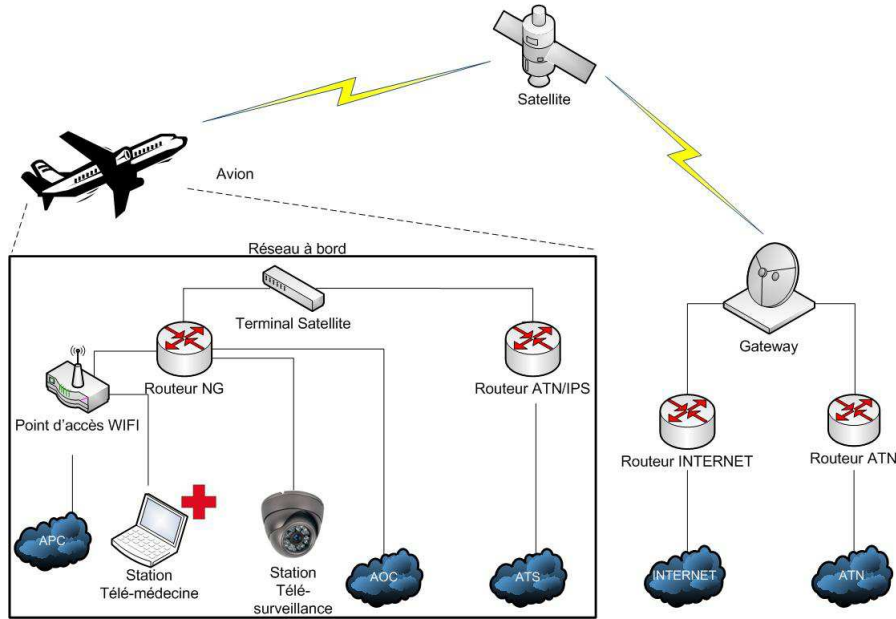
Satellite

Avion

Réseau à bord

Terminal Satellite

Routeur NG

Routeur ATN/IPS

Point d'accès WIFI

APC

Station Télé-médecine

Station Télé-surveillance

AOC

ATS

Gateway

Routeur INTERNET

Routeur ATN

INTERNET

ATN